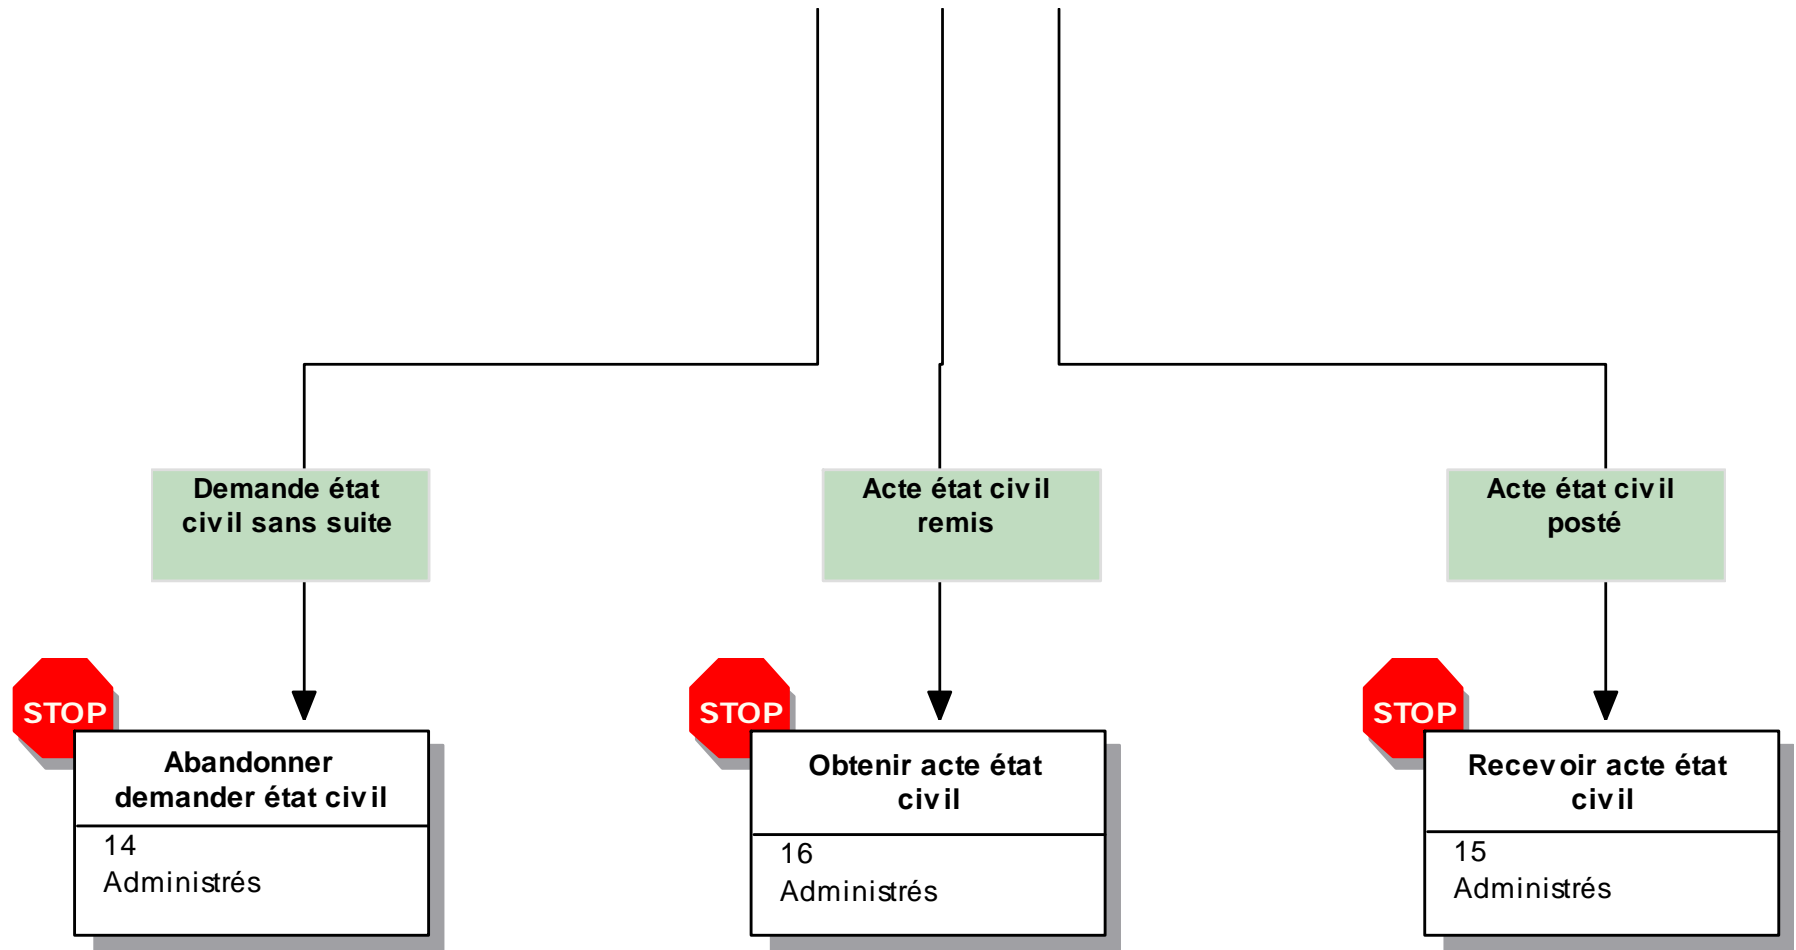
Demande état civil sans suite

Acte état civil remis

Acte état civil posté

STOP

Abandonner demander état civil

14
Administrés

STOP

Obtenir acte état civil

16
Administrés

STOP

Recevoir acte état civil

15
Administrés